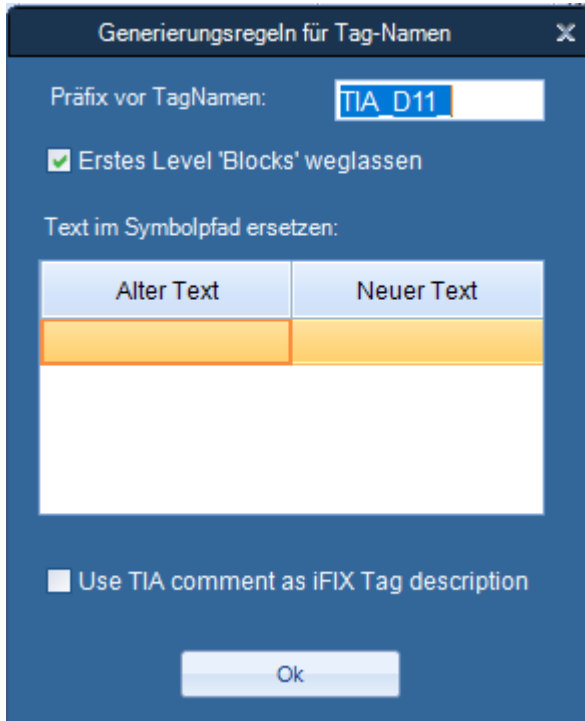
Generierungsregeln für Tag-Namen

Präfix vor TagNamen: TIA_D11_

Erstes Level 'Blocks' weglassen

Text im Symbolpfad ersetzen:

| Alter Text | Neuer Text |
|---|---|
| | |

Use TIA comment as iFIX Tag description

Ok